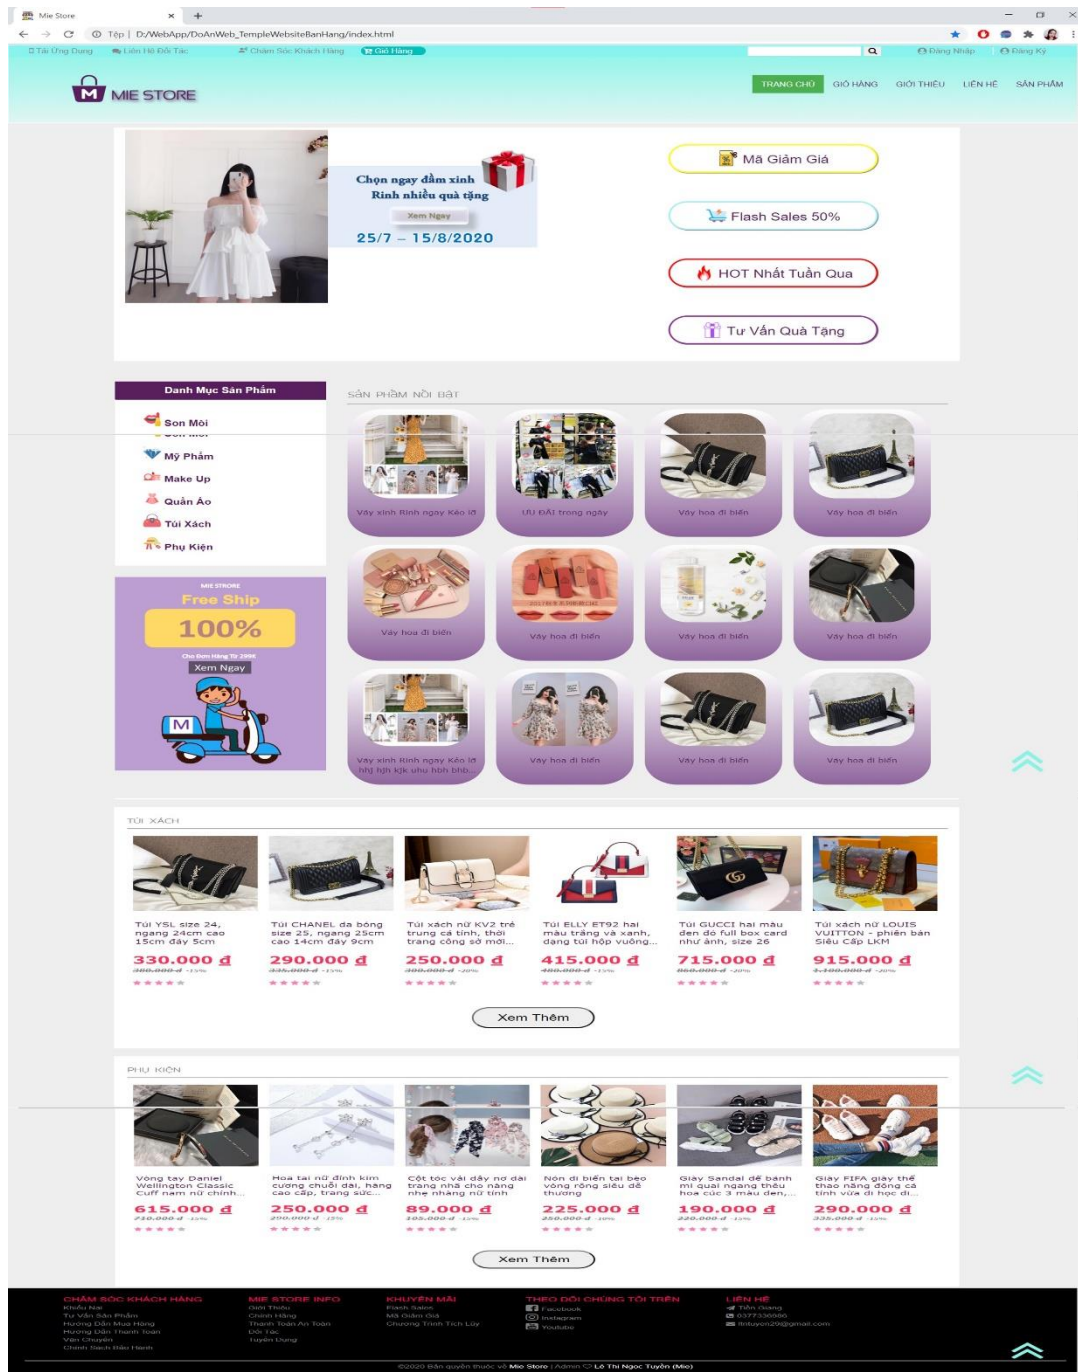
Mie Store × +

Tệp | D:/WebApp/DoAnWeb_TempleWebsiteBanHang/index.html

Tải Ứng Dụng | Liên Hệ Đối Tác | Chăm Sóc Khách Hàng | Giỏ Hàng | Đăng Nhập | Đăng Ký

MIE STORE

TRANG CHỦ | GIỎ HÀNG | GIỚI THIỆU | LIÊN HỆ | SẢN PHẨM

Chọn ngay đầm xinh
Rinh nhiều quà tặng
Xem Ngay
25/7 – 15/8/2020

Mã Giảm Giá
Flash Sales 50%
HOT Nhất Tuần Qua
Tư Vấn Quà Tặng

Danh Mục Sản Phẩm
Son Môi
Mỹ Phẩm
Make Up
Quần Áo
Túi Xách
Phụ Kiện

MIE STRORE
Free Ship
100%
Cho Đơn Hàng Từ 299K
Xem Ngay

SẢN PHẨM NỔI BẬT

Váy xinh Rinh ngay Kéo lữ | ƯU ĐÃI trong ngày | Váy hoa đi biển | Váy hoa đi biển
Váy hoa đi biển | Váy hoa đi biển | Váy hoa đi biển | Váy hoa đi biển
Váy xinh Rinh ngay Kéo lữ hhj hjh kjk uhu hbh bhb... | Váy hoa đi biển | Váy hoa đi biển | Váy hoa đi biển

TÚI XÁCH

Túi YSL size 24, ngang 24cm cao 15cm dày 5cm
330.000 đ
380.000 đ -15%

Túi CHANEL da bóng size 25, ngang 25cm cao 14cm dày 9cm
290.000 đ
335.000 đ -15%

Túi xách nữ KV2 trẻ trung cá tính, thời trang công sở mới...
250.000 đ
300.000 đ -20%

Túi ELLY ET92 hai màu trắng và xanh, dạng túi hộp vuông...
415.000 đ
480.000 đ -10%

Túi GUCCI hai màu đen đỏ full box card như ảnh, size 26
715.000 đ
860.000 đ -20%

Túi xách nữ LOUIS VUITTON - phiên bản Siêu Cấp LKM
915.000 đ
1.100.000 đ -20%

Xem Thêm

PHỤ KIỆN

Vòng tay Daniel Wellington Classic Cuff nam nữ chính...
615.000 đ
720.000 đ -15%

Hoa tai nữ đính kim cương chuỗi dài, hàng cao cấp, trang sức...
250.000 đ
290.000 đ -15%

Cột tóc vải dây nơ dài trang nhã cho nàng nhẹ nhàng nữ tính
89.000 đ
105.000 đ -15%

Nón đi biển tai bèo vòng rộng siêu dễ thương
225.000 đ
250.000 đ -10%

Giày Sandal đế bánh mì quai ngang thêu hoa cúc 3 màu đen,...
190.000 đ
220.000 đ -15%

Giày FIFA giày thể thao năng động cá tính vừa đi học đi...
290.000 đ
335.000 đ -15%

Xem Thêm

CHĂM SÓC KHÁCH HÀNG
Khiếu Nại
Tư Vấn Sản Phẩm
Hướng Dẫn Mua Hàng
Hướng Dẫn Thanh Toán
Vận Chuyển
Chính Sách Bảo Hành

MIE STORE INFO
Giới Thiệu
Chính Hãng
Thanh Toán An Toàn
Đối Tác
Tuyển Dụng

KHUYẾN MÃI
Flash Sales
Mã Giảm Giá
Chương Trình Tích Lũy

THEO DÕI CHÚNG TÔI TRÊN
Facebook
Instagram
Youtube

LIÊN HỆ
Tiền Giang
0377336000
ltntuyen20@gmail.com

©2020 Bản quyền thuộc về Mie Store | Admin ♡ Lê Thị Ngọc Tuyền (Mie)